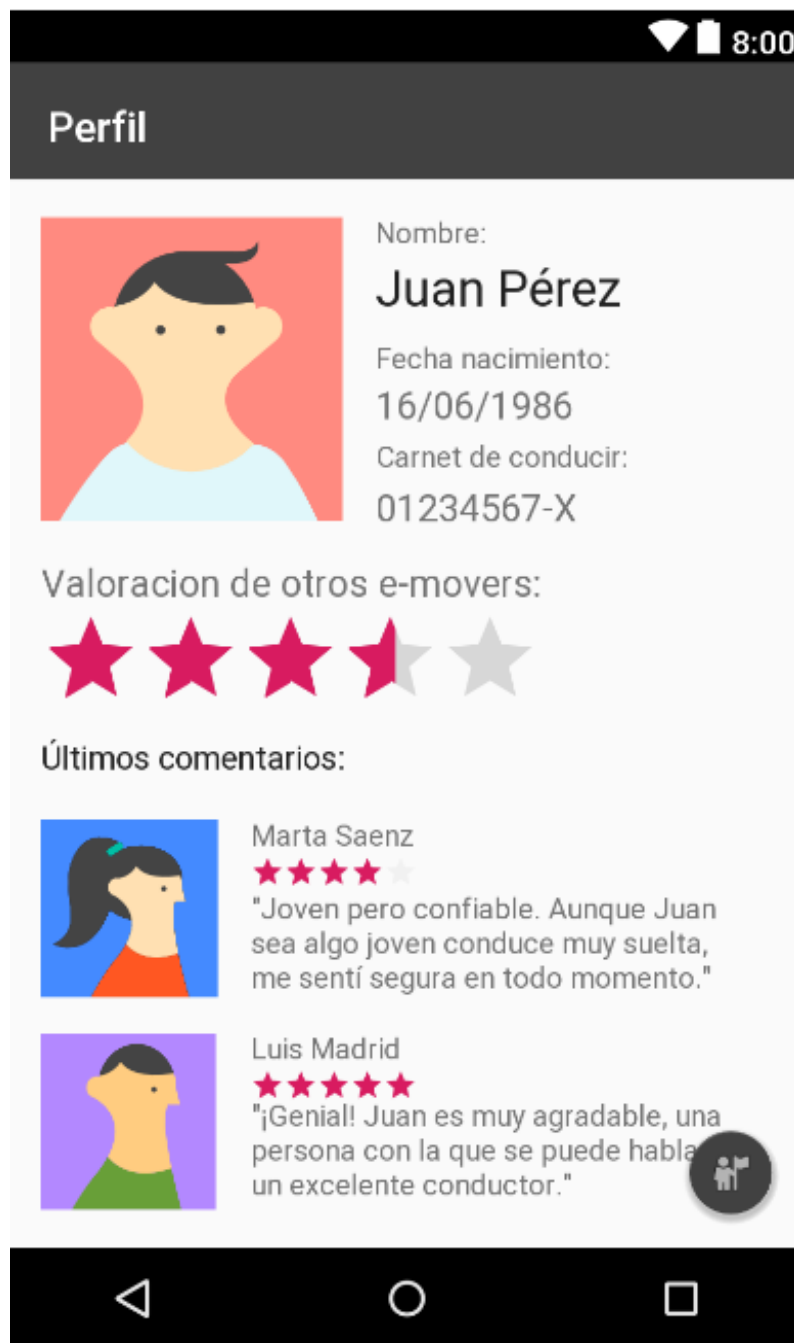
8:00

Perfil

Nombre:

Juan Pérez

Fecha nacimiento:

16/06/1986

Carnet de conducir:

01234567-X

Valoracion de otros e-movers:

Últimos comentarios:

Marta Saenz

"Joven pero confiable. Aunque Juan sea algo joven conduce muy suelta, me sentí segura en todo momento."

Luis Madrid

"¡Genial! Juan es muy agradable, una persona con la que se puede habla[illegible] un excelente conductor."